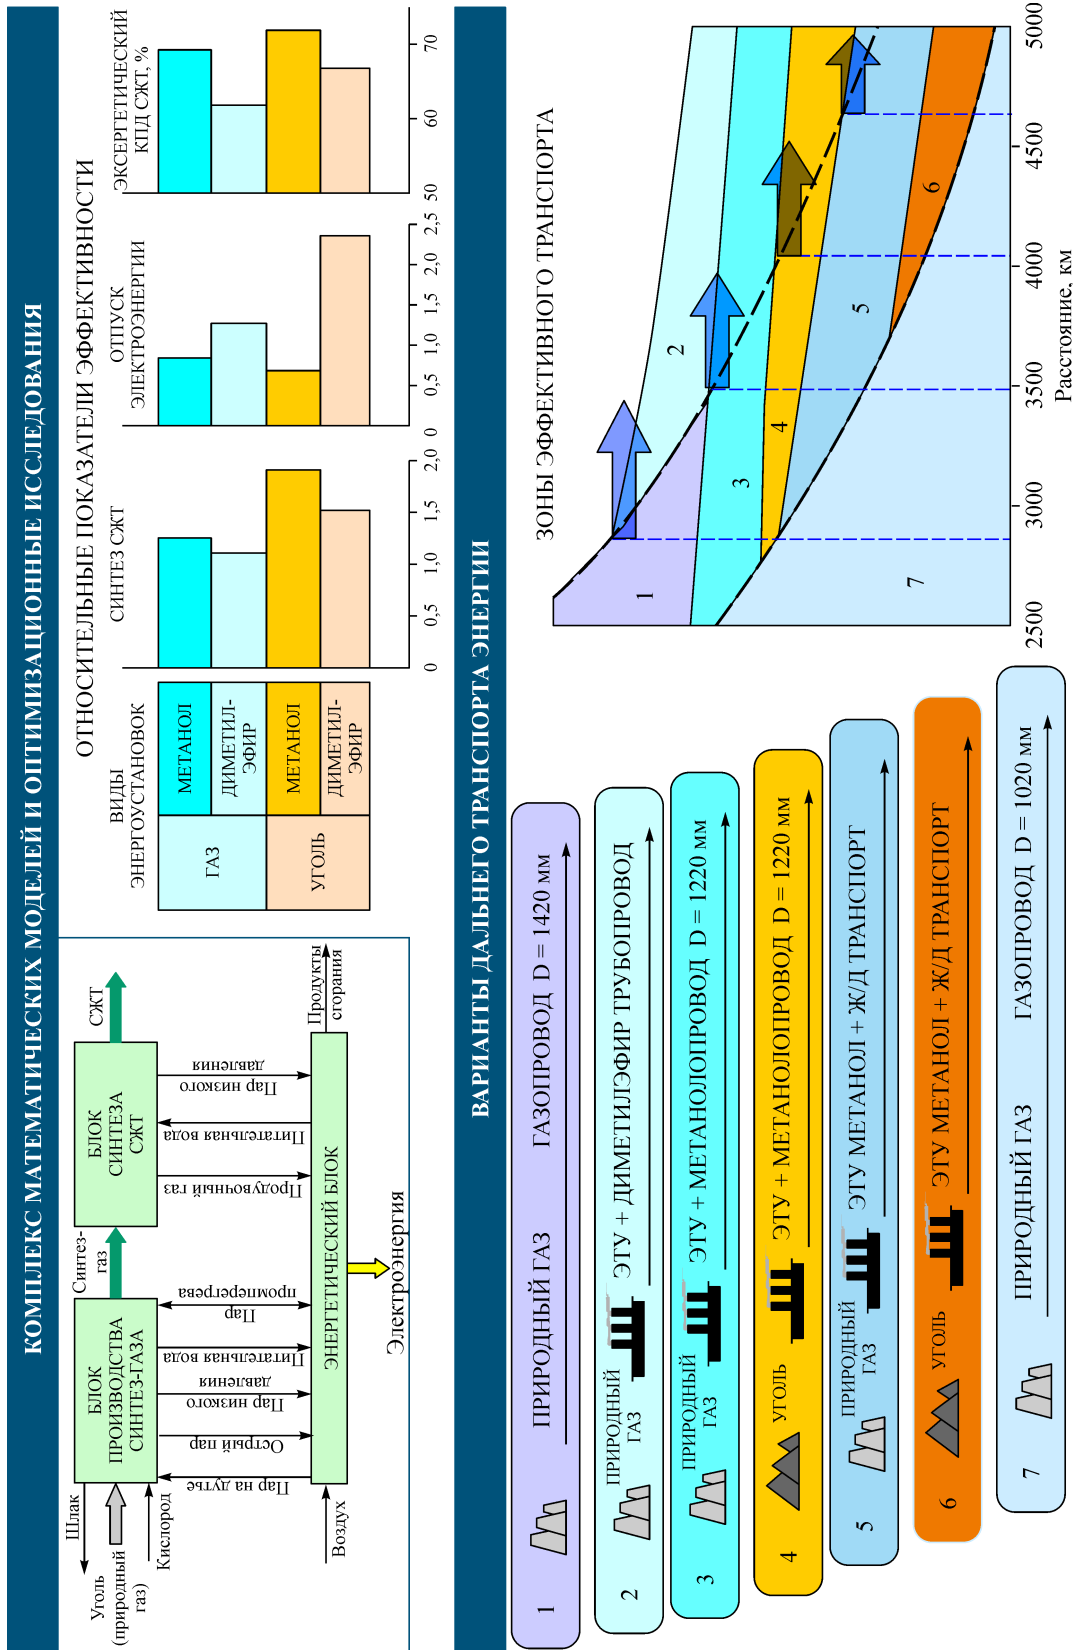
КОМПЛЕКС МАТЕМАТИЧЕСКИХ МОДЕЛЕЙ И ОПТИМИЗАЦИОННЫЕ ИССЛЕДОВАНИЯ

Уголь (природный газ)

Шлак

Кислород

Воздух

БЛОК ПРОИЗВОДСТВА СИНТЕЗ-ГАЗА

Синтез-газ

БЛОК СИНТЕЗА СЖТ

СЖТ

Пар на дутье

Острый пар

Пар низкого давления

Питательная вода

Пар промперегрева

Продувочный газ

Питательная вода

Пар низкого давления

ЭНЕРГЕТИЧЕСКИЙ БЛОК

Продукты сгорания

Электроэнергия

ОТНОСИТЕЛЬНЫЕ ПОКАЗАТЕЛИ ЭФФЕКТИВНОСТИ

| ВИДЫ ЭНЕРГОУСТАНОВОК | |
|---|---|
| ГАЗ | МЕТАНОЛ |
| ГАЗ | ДИМЕТИЛ-ЭФИР |
| УГОЛЬ | МЕТАНОЛ |
| УГОЛЬ | ДИМЕТИЛ-ЭФИР |

СИНТЕЗ СЖТ

0 0,5 1,0 1,5 2,0

ОТПУСК ЭЛЕКТРОЭНЕРГИИ

0 0,5 1,0 1,5 2,0 2,5

ЭКСЕРГЕТИЧЕСКИЙ КПД СЖТ, %

50 60 70

ВАРИАНТЫ ДАЛЬНЕГО ТРАНСПОРТА ЭНЕРГИИ

1 ПРИРОДНЫЙ ГАЗ ГАЗОПРОВОД D = 1420 мм

2 ПРИРОДНЫЙ ГАЗ ЭТУ + ДИМЕТИЛЭФИР ТРУБОПРОВОД

3 ПРИРОДНЫЙ ГАЗ ЭТУ + МЕТАНОЛОПРОВОД D = 1220 мм

4 УГОЛЬ ЭТУ + МЕТАНОЛОПРОВОД D = 1220 мм

5 ПРИРОДНЫЙ ГАЗ ЭТУ МЕТАНОЛ + Ж/Д ТРАНСПОРТ

6 УГОЛЬ ЭТУ МЕТАНОЛ + Ж/Д ТРАНСПОРТ

7 ПРИРОДНЫЙ ГАЗ ГАЗОПРОВОД D = 1020 мм

ЗОНЫ ЭФФЕКТИВНОГО ТРАНСПОРТА

1 2 3 4 5 6 7

2500 3000 3500 4000 4500 5000

Расстояние, км